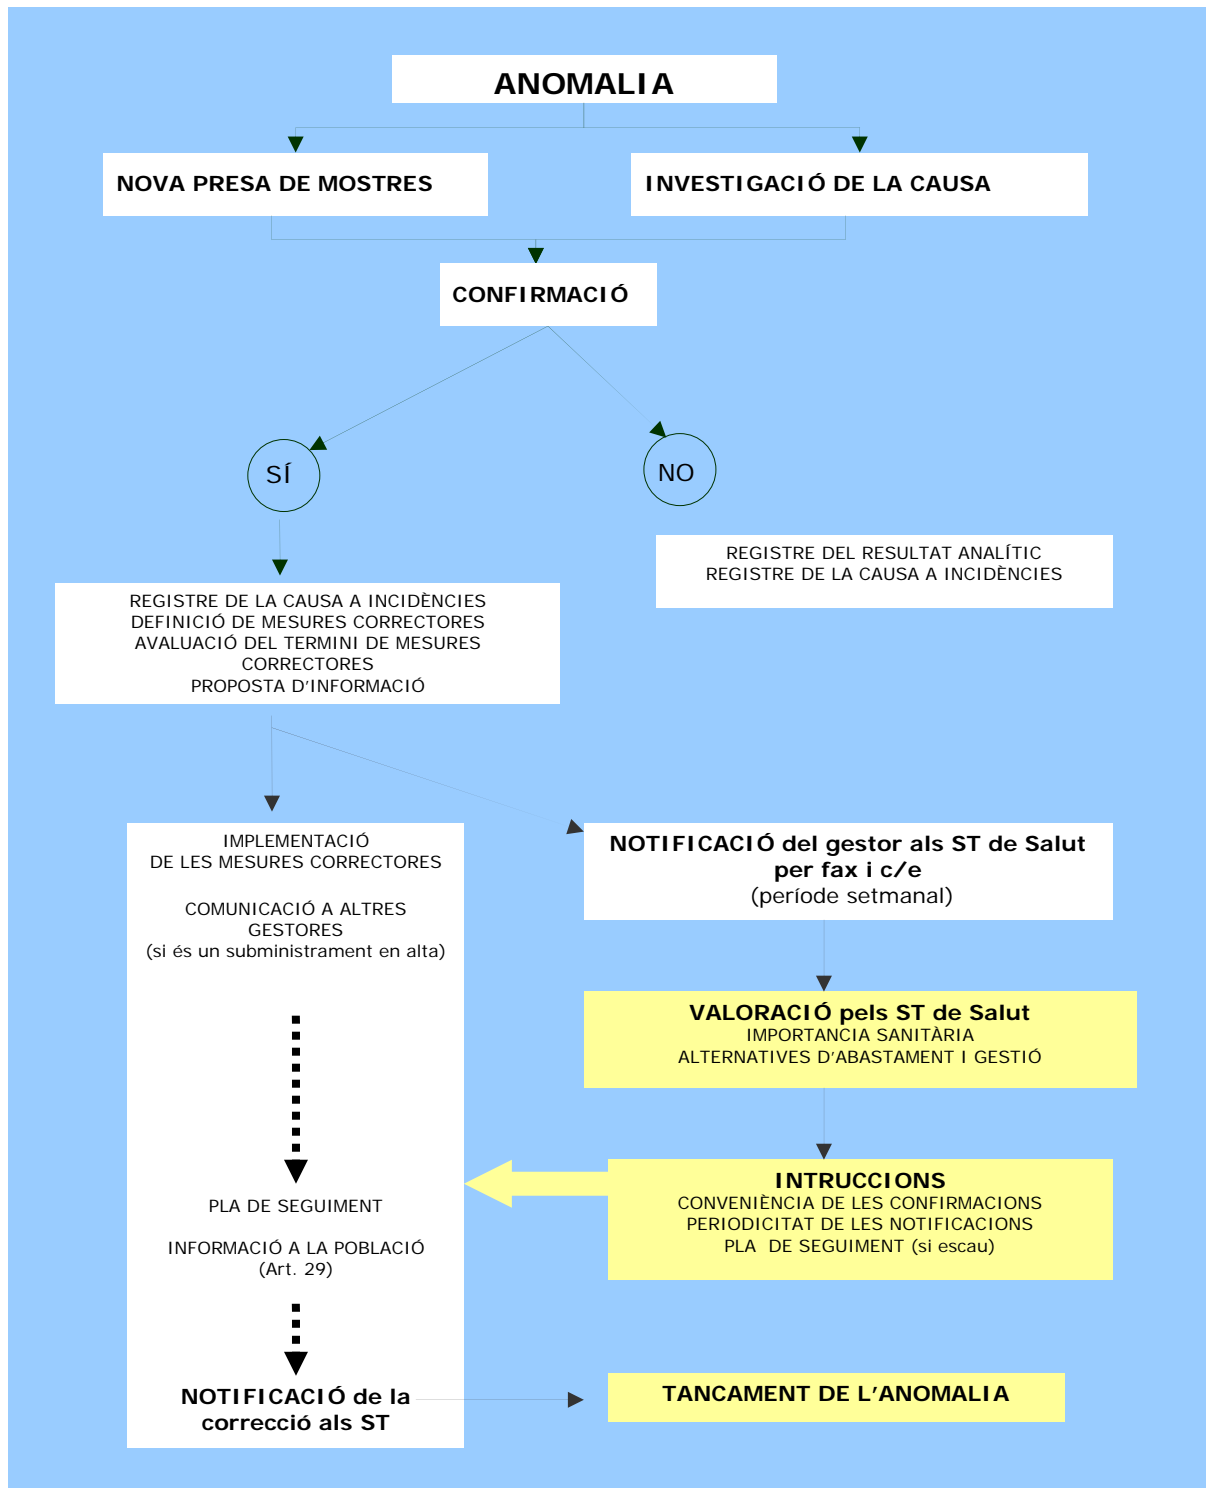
ANOMALIA

NOVA PRESA DE MOSTRES

INVESTIGACIÓ DE LA CAUSA

CONFIRMACIÓ

SÍ

NO

REGISTRE DEL RESULTAT ANALÍTIC
REGISTRE DE LA CAUSA A INCIDÈNCIES

REGISTRE DE LA CAUSA A INCIDÈNCIES
DEFINICIÓ DE MESURES CORRECTORES
AVALUACIÓ DEL TERMINI DE MESURES CORRECTORES
PROPOSTA D'INFORMACIÓ

IMPLEMENTACIÓ
DE LES MESURES CORRECTORES

COMUNICACIÓ A ALTRES GESTORES
(si és un subministrament en alta)

PLA DE SEGUIMENT

INFORMACIÓ A LA POBLACIÓ
(Art. 29)

NOTIFICACIÓ de la correcció als ST

NOTIFICACIÓ del gestor als ST de Salut per fax i c/e
(període setmanal)

VALORACIÓ pels ST de Salut
IMPORTANCIA SANITÀRIA
ALTERNATIVES D'ABASTAMENT I GESTIÓ

INTRUCCIONS
CONVENIÈNCIA DE LES CONFIRMACIONS
PERIODICITAT DE LES NOTIFICACIONS
PLA DE SEGUIMENT (si escau)

TANCAMENT DE L'ANOMALIA